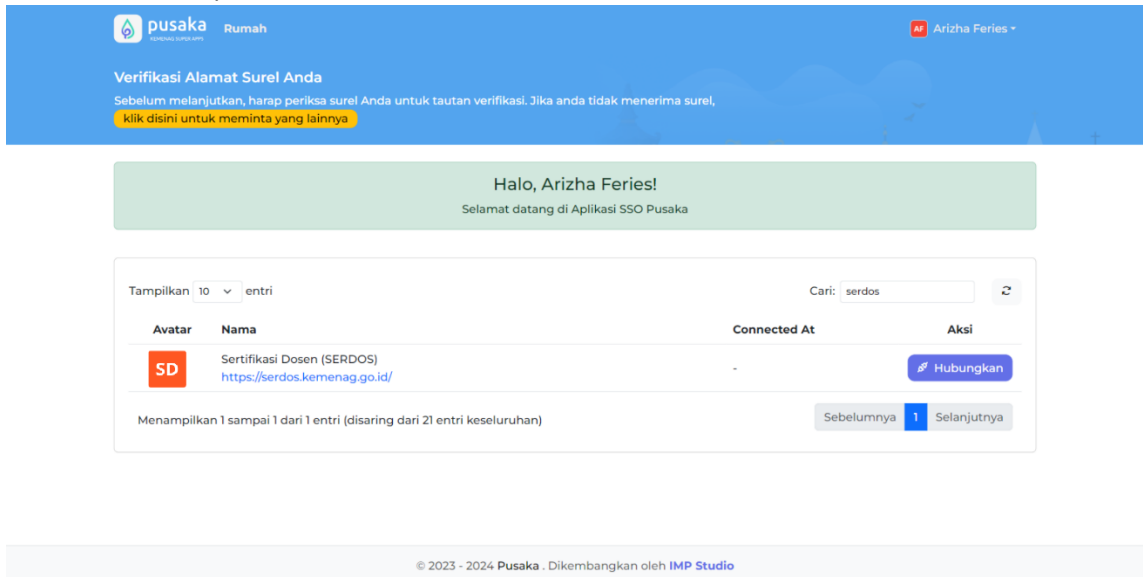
pusaka
KEMENAG SUPER APPS
Rumah
AF Arizha Feries

Verifikasi Alamat Surel Anda
Sebelum melanjutkan, harap periksa surel Anda untuk tautan verifikasi. Jika anda tidak menerima surel,
klik disini untuk meminta yang lainnya

Halo, Arizha Feries!
Selamat datang di Aplikasi SSO Pusaka

Tampilkan 10 entri
Cari: serdos

| Avatar | Nama | Connected At | Aksi |
|---|---|---|---|
| SD | Sertifikasi Dosen (SERDOS) https://serdos.kemenag.go.id/ | - | Hubungkan |

Menampilkan 1 sampai 1 dari 1 entri (disaring dari 21 entri keseluruhan)
Sebelumnya 1 Selanjutnya

© 2023 - 2024 Pusaka . Dikembangkan oleh IMP Studio